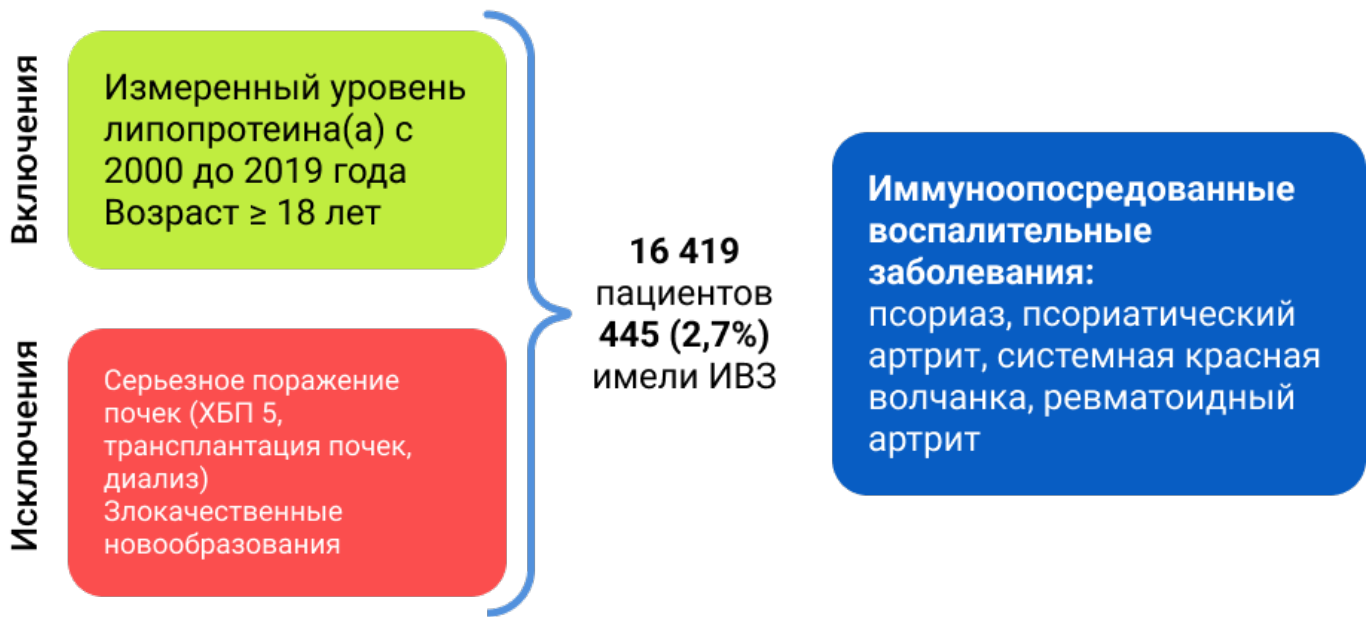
Включения

Измеренный уровень липопротеина(а) с 2000 до 2019 года
Возраст ≥ 18 лет

Исключения

Серьезное поражение почек (ХБП 5, трансплантация почек, диализ)
Злокачественные новообразования

16 419
пациентов
445 (2,7%)
имели ИВЗ

Иммуноопосредованные воспалительные заболевания:
псориаз, псориатический артрит, системная красная волчанка, ревматоидный артрит